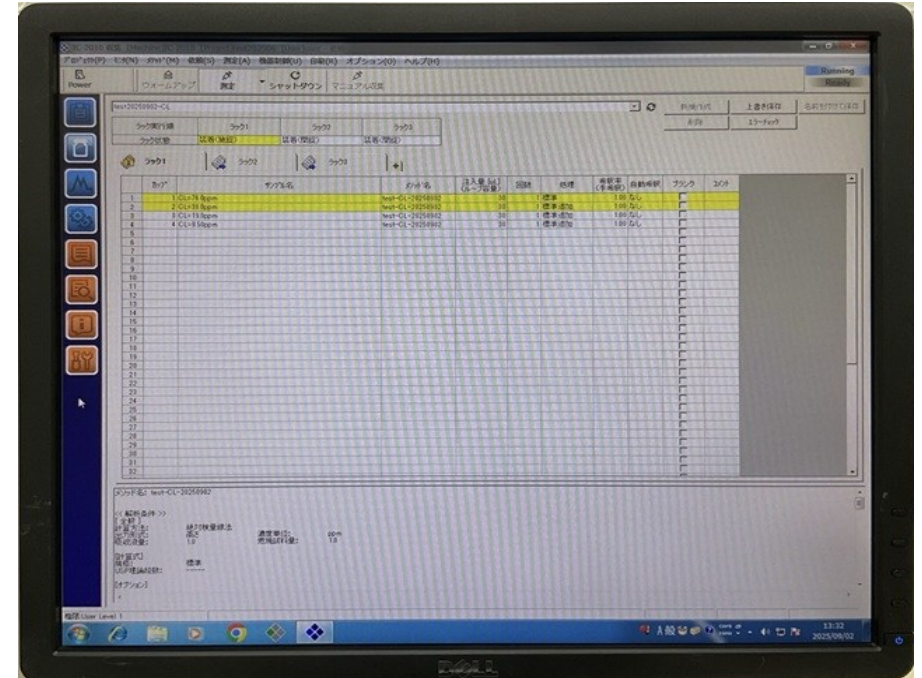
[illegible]
ﾌﾛｼﾞｪｸﾄ(P) ﾋﾞｭｰ(N) ﾃﾞｰﾀ(M) 仕様(S) 測定(A) 機器制御(U) 自動(R) オプション(O) ヘルプ(H)
Power ウォームアップ 測定 シャットダウン マニュアル測定
Running
Ready

test-20250902-CL
ラック実行順 ラック1 ラック2 ラック3
ラック状態 試料(測定) 試料(測定) 試料(測定)
再測/追加 上書き保存 名前を付けて保存
削除 エラーチェック
ラック1 ラック2 ラック3

| | ｶｯﾌﾟ | サンプル名 | メソッド名 | 注入量 [uL] (ループ容量) | 回数 | 処理 | 希釈率 (手希釈) | 自動希釈 | ブランク | ｺﾒﾝﾄ |
|---|---|---|---|---|---|---|---|---|---|---|
| 1 | 1 | CL-76.0ppm | test-CL-20250902 | 30 | 1 | 標準 | 1.00 | なし | | |
| 2 | 2 | CL-38.0ppm | test-CL-20250902 | 30 | 1 | 標準追加 | 1.00 | なし | | |
| 3 | 3 | CL-150ppm | test-CL-20250902 | 30 | 1 | 標準追加 | 1.00 | なし | | |
| 4 | 4 | CL-850ppm | test-CL-20250902 | 30 | 1 | 標準追加 | 1.00 | なし | | |
| 5 | | | | | | | | | | |
| 6 | | | | | | | | | | |
| 7 | | | | | | | | | | |
| 8 | | | | | | | | | | |
| 9 | | | | | | | | | | |
| 10 | | | | | | | | | | |
| 11 | | | | | | | | | | |
| 12 | | | | | | | | | | |
| 13 | | | | | | | | | | |
| 14 | | | | | | | | | | |
| 15 | | | | | | | | | | |
| 16 | | | | | | | | | | |
| 17 | | | | | | | | | | |
| 18 | | | | | | | | | | |
| 19 | | | | | | | | | | |
| 20 | | | | | | | | | | |
| 21 | | | | | | | | | | |
| 22 | | | | | | | | | | |
| 23 | | | | | | | | | | |
| 24 | | | | | | | | | | |
| 25 | | | | | | | | | | |
| 26 | | | | | | | | | | |
| 27 | | | | | | | | | | |
| 28 | | | | | | | | | | |
| 29 | | | | | | | | | | |
| 30 | | | | | | | | | | |
| 31 | | | | | | | | | | |
| 32 | | | | | | | | | | |

メソッド名: test-CL-20250902
<< 解析条件 >>
[全般]
計量方法: 絶対検量線法
定量単位: 濃度単位: ppm
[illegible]: 1.0 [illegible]: 1.0
[計算式]
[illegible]: 標準
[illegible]
[オプション]

権限:User Level 1
13:32
2025/09/02
DELL